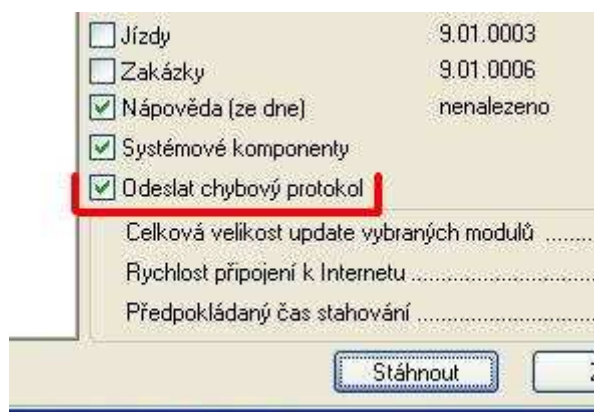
Jízdy 9.01.0003
Zakázky 9.01.0006
Nápověda (ze dne) nenalezeno
Systémové komponenty
Odeslat chybový protokol

Celková velikost update vybraných modulů ........
Rychlost připojení k Internetu ........
Předpokládaný čas stahování ........

Stáhnout